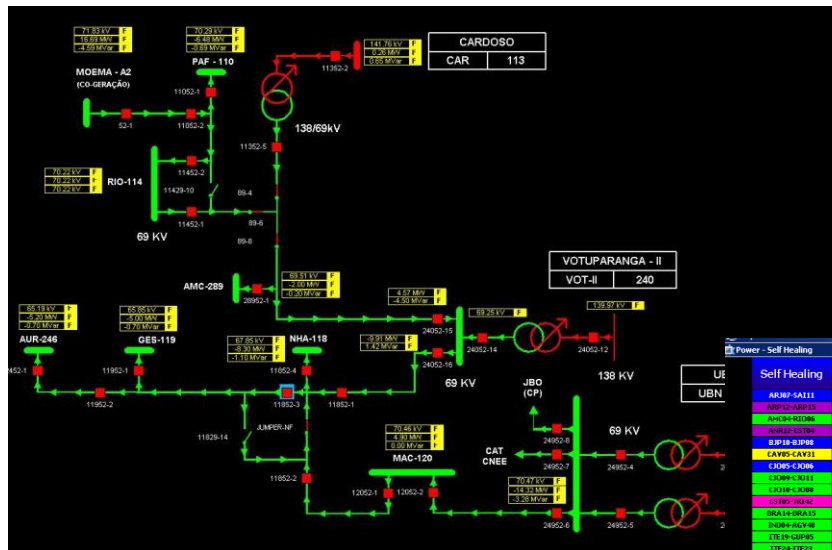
71.83 kV F
16.69 MW F
-4.59 MVar F

70.29 kV F
-6.48 MW F
-0.89 MVar F

141.76 kV F
0.26 MW F
0.65 MVar F

CARDOSO
CAR 113

MOEMA - A2
(CO-GERAÇÃO)

PAF - 110

11352-2

11052-1

52-1

11052-2

138/69kV

11352-5

11452-2

70.22 kV F
70.22 kV F
70.22 kV F

RIO-114

11429-10

89-4

11452-1

89-6

89-8

69 KV

69.51 kV F
-2.00 MW F
-0.20 MVar F

AMC-289

28952-1

VOTUPARANGA - II
VOT-II 240

4.57 MW F
-4.50 MVar F

69.25 kV F

139.97 kV F

65.19 kV F
-5.20 MW F
-0.70 MVar F

65.85 kV F
-5.00 MW F
-0.70 MVar F

AUR-246

GES-119

67.85 kV F
-8.30 MW F
-1.10 MVar F

NHA-118

-9.91 MW F
1.42 MVar F

24052-15

24052-14

24052-12

24052-16

2452-1

11952-1

11052-4

69 KV

138 KV

11952-2

11852-3

11852-1

JBO
(CP)

11829-14

JUMPER-NF

70.46 kV F
4.90 MW F
0.00 MVar F

MAC-120

69 KV

24952-8

CAT
CNEE

24952-7

24952-4

11852-2

12052-1

12052-2

70.47 kV F
-14.37 MW F
-3.26 MVar F

24952-6

24952-5

UB
UBN

Power - Self Healing

Self Healing

ARJ07-SAI11
ARP12-ARP15
AMC08-RIO06
ANR12-EST04
BJP10-BJP08
CAV05-CAV31
CJO05-CJO06
CJO09-CJO11
CJO10-CJO08
EST05-TRI42
DRA14-DRA15
IND04-AGV08
ITE19-GUP05
ITE24-ITE23